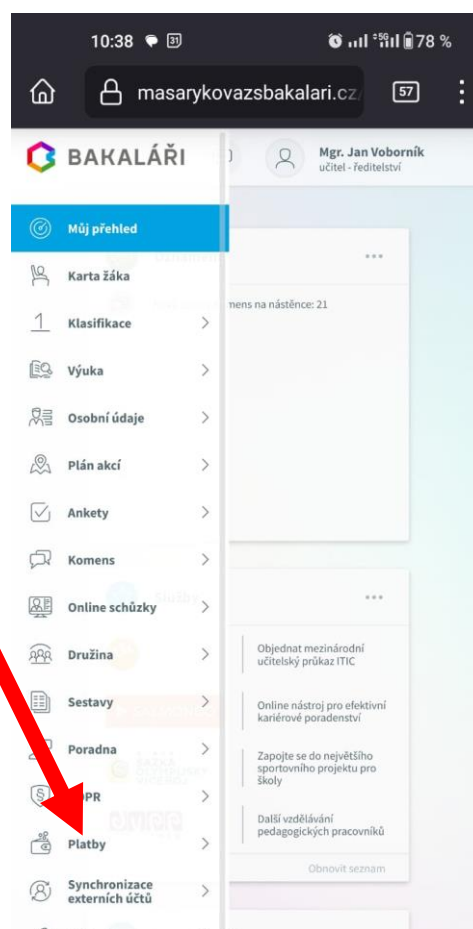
10:38 31 78 %

masarykovazsbakalari.cz 57

BAKALÁŘI

Mgr. Jan Voborník
učitel - ředitelství

Můj přehled

Karta žáka

Klasifikace

Výuka

Osobní údaje

Plán akcí

Ankety

Komens

Online schůzky

Družina

Sestavy

Poradna

GDPR

Platby

Synchronizace externích účtů

...

mens na nástěnce: 21

...

Služby

Objednat mezinárodní učitelský průkaz ITIC

Online nástroj pro efektivní kariérové poradenství

Zapojte se do největšího sportovního projektu pro školy

Další vzdělávání pedagogických pracovníků

Obnovit seznam